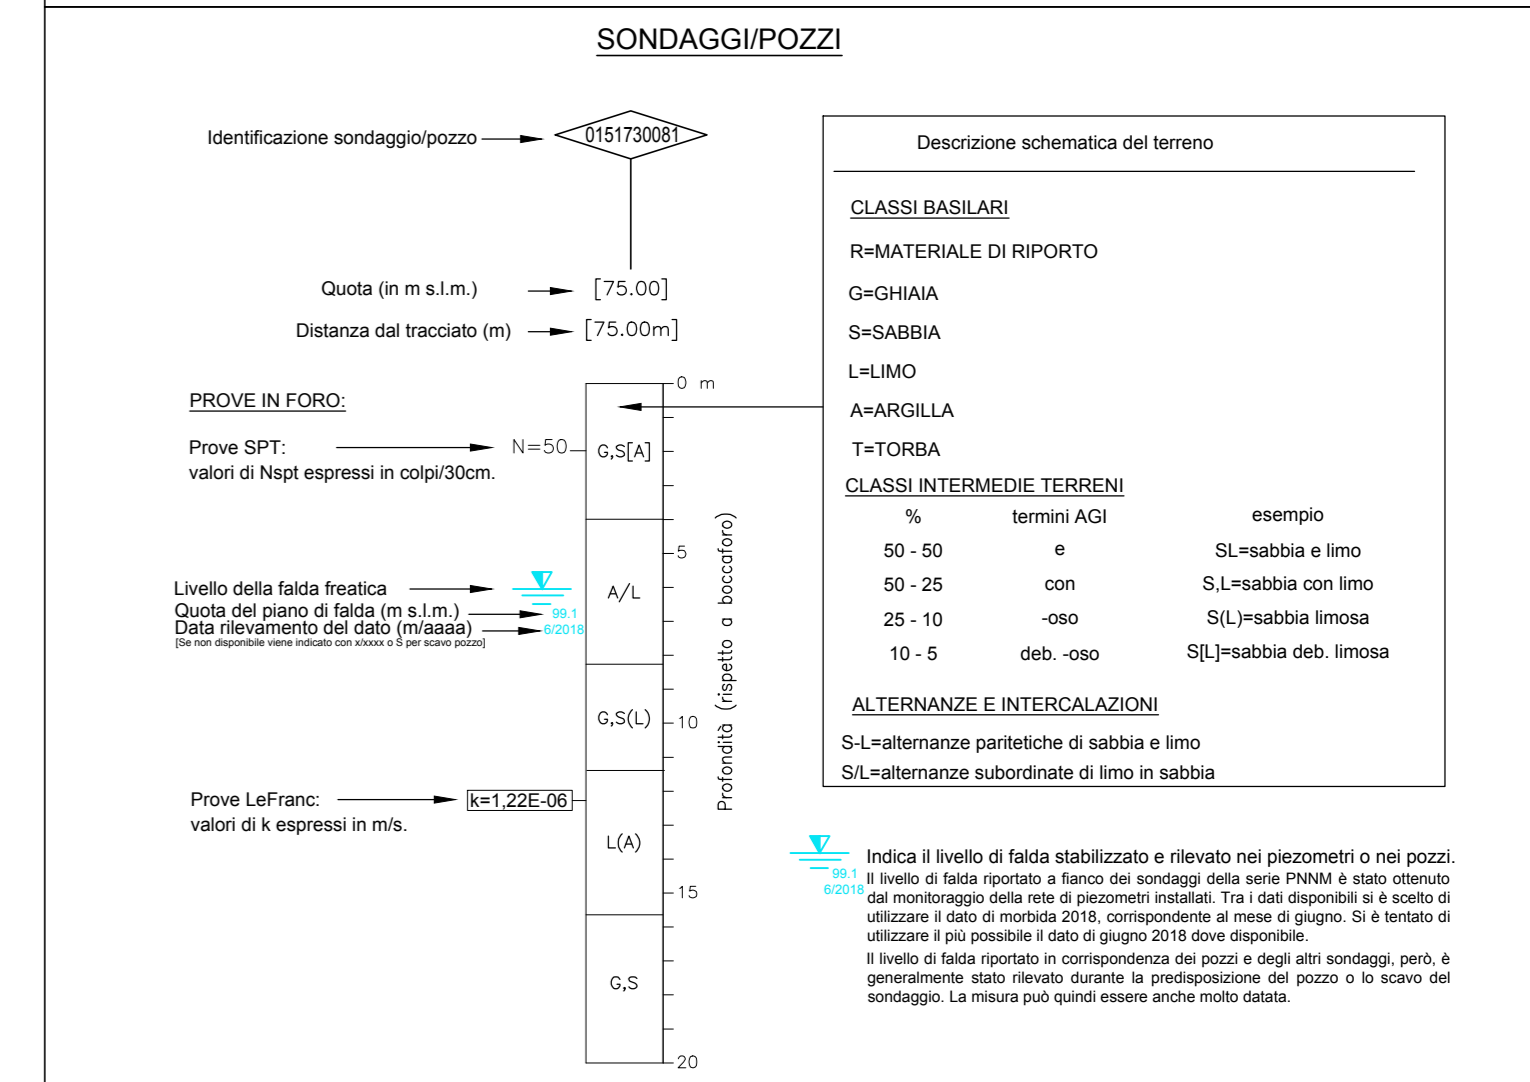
SONDAGGI/POZZI

Identificazione sondaggio/pozzo

0151730081

Quota (in m s.l.m.) [75.00]

Distanza dal tracciato (m) [75.00m]

PROVE IN FORO:

Prove SPT:
valori di Nspt espressi in colpi/30cm.

N=50

Livello della falda freatica
Quota del piano di falda (m s.l.m.)
Data rilevamento del dato (m/aaaa)
[Se non disponibile viene indicato con x/xxxx o S per scavo pozzo]

99.1
6/2018

Prove LeFranc:
valori di k espressi in m/s.

k=1,22E-06

0 m

G,S[A]

5

A/L

G,S(L)

10

L(A)

15

G,S

20

Profondità (rispetto a boccaforo)

Descrizione schematica del terreno

CLASSI BASILARI

R=MATERIALE DI RIPORTO

G=GHIAIA

S=SABBIA

L=LIMO

A=ARGILLA

T=TORBA

CLASSI INTERMEDIE TERRENI

| % | termini AGI | esempio |
|---|---|---|
| 50 - 50 | e | SL=sabbia e limo |
| 50 - 25 | con | S,L=sabbia con limo |
| 25 - 10 | -oso | S(L)=sabbia limosa |
| 10 - 5 | deb. -oso | S[L]=sabbia deb. limosa |

ALTERNANZE E INTERCALAZIONI

S-L=alternanze paritetiche di sabbia e limo

S/L=alternanze subordinate di limo in sabbia

99.1
6/2018

Indica il livello di falda stabilizzato e rilevato nei piezometri o nei pozzi.
Il livello di falda riportato a fianco dei sondaggi della serie PNNM è stato ottenuto dal monitoraggio della rete di piezometri installati. Tra i dati disponibili si è scelto di utilizzare il dato di morbida 2018, corrispondente al mese di giugno. Si è tentato di utilizzare il più possibile il dato di giugno 2018 dove disponibile.
Il livello di falda riportato in corrispondenza dei pozzi e degli altri sondaggi, però, è generalmente stato rilevato durante la predisposizione del pozzo o lo scavo del sondaggio. La misura può quindi essere anche molto datata.